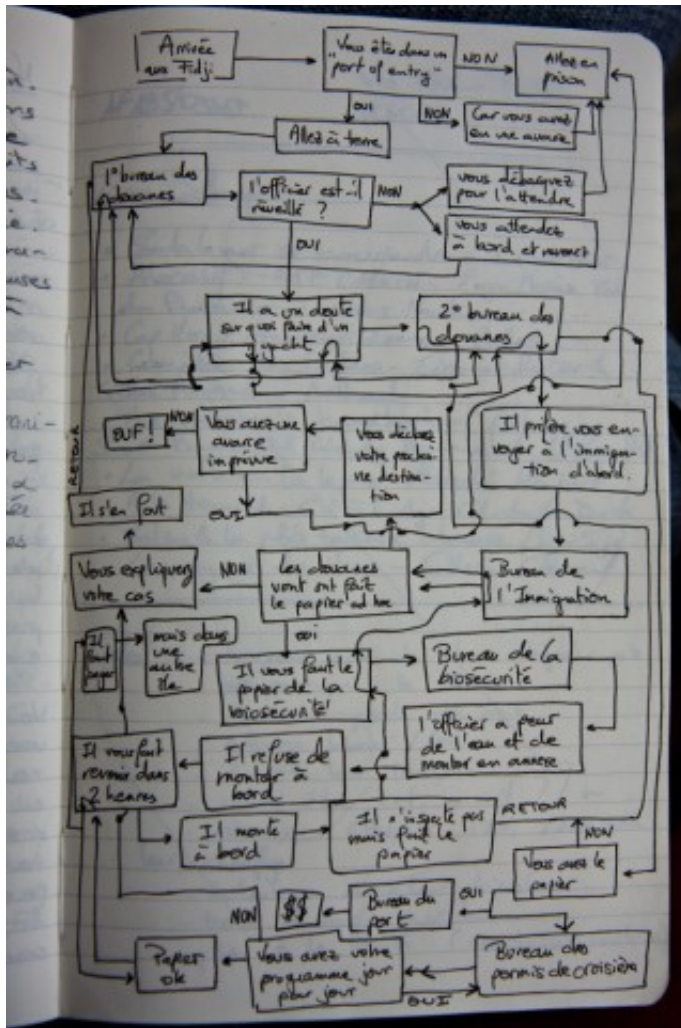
Arrivée aux Fidji

„Vous êtes dans un port of entry"

NON

Allez en prison

OUI

NON

Car vous aurez eu une avarie

Allez à terre

1° bureau des douanes

l'officier est-il réveillé ?

NON

vous débarquez pour l'attendre

vous attendez à bord et revenez

OUI

Il a un doute sur quoi faire d'un yacht

2° bureau des douanes

Il préfère vous envoyer à l'immigration d'abord.

OUF!

NON

Vous avez une avarie imprévue

Vous déclarez votre prochaine destination

RETOUR

Ils s'en font

OUI

Vous expliquez votre cas

NON

Les douanes vont ont fait le papier ad hoc

Bureau de l'Immigration

Il faut payer

mais dans une autre île

OUI

Il vous fait le papier de la biosécurité

Bureau de la biosécurité

l'officier a peur de l'eau et de monter en annexe

Il vous fait revenir dans 2 heures

Il refuse de monter à bord

Il monte à bord

Il n'inspecte pas mais fait le papier

RETOUR

NON

Vous avez le papier

$$

Bureau du port

OUI

NON

Papier ok

Vous avez votre programme jour par jour

Bureau des permis de croisière

OUI